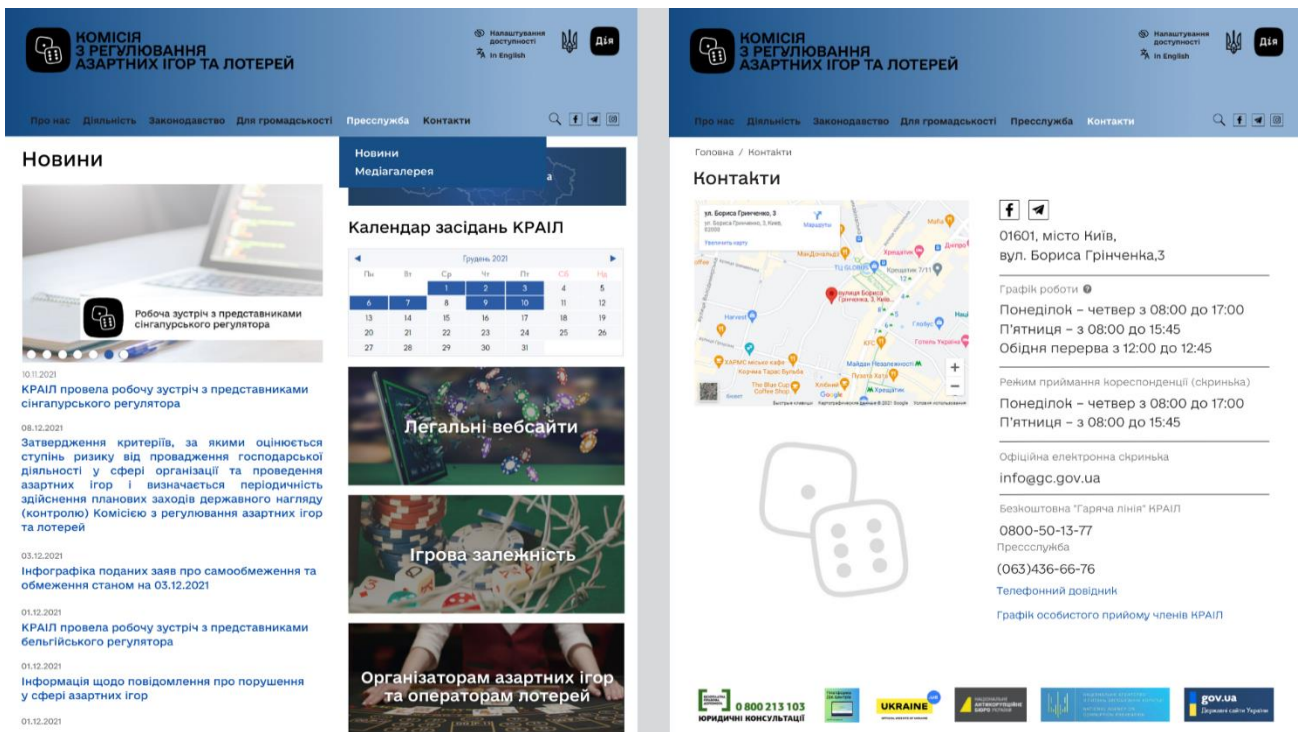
КОМІСІЯ
З РЕГУЛЮВАННЯ
АЗАРТНИХ ІГОР ТА ЛОТЕРЕЙ

Налаштування доступності
In English
Дія

Про нас Діяльність Законодавство Для громадськості Пресслужба Контакти

Новини
Медіагалерея

Новини

Робоча зустріч з представниками сінгапурського регулятора

10.11.2021
КРАІЛ провела робочу зустріч з представниками сінгапурського регулятора

08.12.2021
Затвердження критеріїв, за якими оцінюється ступінь ризику від провадження господарської діяльності у сфері організації та проведення азартних ігор і визначається періодичність здійснення планових заходів державного нагляду (контролю) Комісією з регулювання азартних ігор та лотерей

03.12.2021
Інфографіка поданих заяв про самообмеження та обмеження станом на 03.12.2021

01.12.2021
КРАІЛ провела робочу зустріч з представниками бельгійського регулятора

01.12.2021
Інформація щодо повідомлення про порушення у сфері азартних ігор

01.12.2021

Календар засідань КРАІЛ

Грудень 2021

| Пн | Вт | Ср | Чт | Пт | Сб | Нд |
|---|---|---|---|---|---|---|
| | | 1 | 2 | 3 | 4 | 5 |
| 6 | 7 | 8 | 9 | 10 | 11 | 12 |
| 13 | 14 | 15 | 16 | 17 | 18 | 19 |
| 20 | 21 | 22 | 23 | 24 | 25 | 26 |
| 27 | 28 | 29 | 30 | 31 | | |

Легальні вебсайти

Ігрова залежність

Організаторам азартних ігор та операторам лотерей

КОМІСІЯ
З РЕГУЛЮВАННЯ
АЗАРТНИХ ІГОР ТА ЛОТЕРЕЙ

Налаштування доступності
In English
Дія

Про нас Діяльність Законодавство Для громадськості Пресслужба Контакти

Головна / Контакти

Контакти

ул. Бориса Грінченко, 3
Маршрути
Увеличить карту

01601, місто Київ,
вул. Бориса Грінченка,3

Графік роботи
Понеділок – четвер з 08:00 до 17:00
П'ятниця – з 08:00 до 15:45
Обідня перерва з 12:00 до 12:45

Режим приймання кореспонденції (скринька)
Понеділок – четвер з 08:00 до 17:00
П'ятниця – з 08:00 до 15:45

Офіційна електронна скринька
info@gc.gov.ua

Безкоштовна "Гаряча лінія" КРАІЛ
0800-50-13-77
Пресслужба
(063)436-66-76
Телефонний довідник
Графік особистого прийому членів КРАІЛ

0 800 213 103
ЮРИДИЧНІ КОНСУЛЬТАЦІЇ
UKRAINE
gov.ua
Державні сайти України